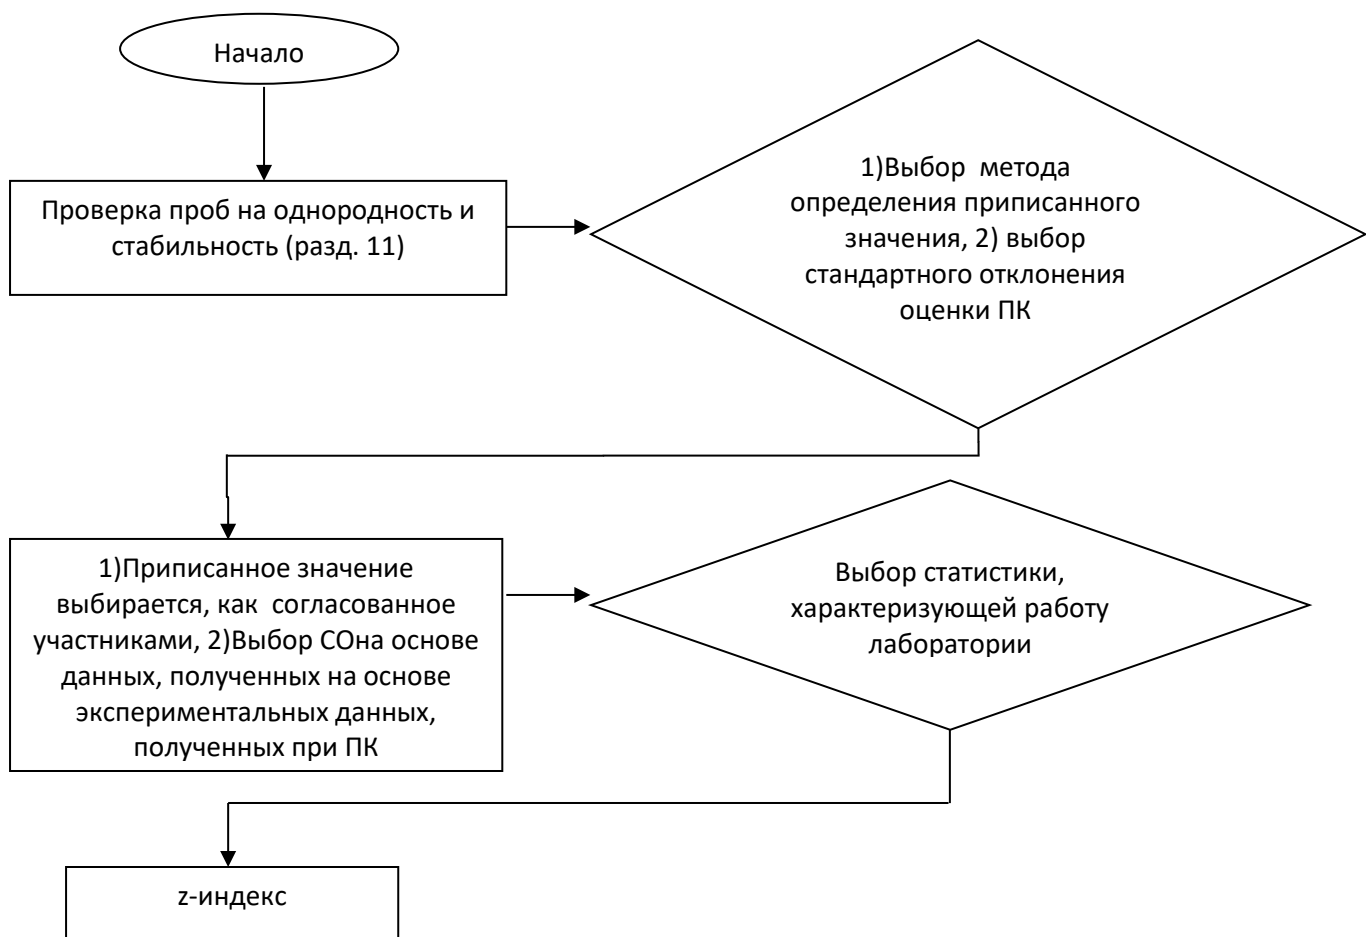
Начало

Проверка проб на однородность и стабильность (разд. 11)

1)Выбор метода определения приписанного значения, 2) выбор стандартного отклонения оценки ПК

1)Приписанное значение выбирается, как согласованное участниками, 2)Выбор СОна основе данных, полученных на основе экспериментальных данных, полученных при ПК

Выбор статистики, характеризующей работу лаборатории

z-индекс